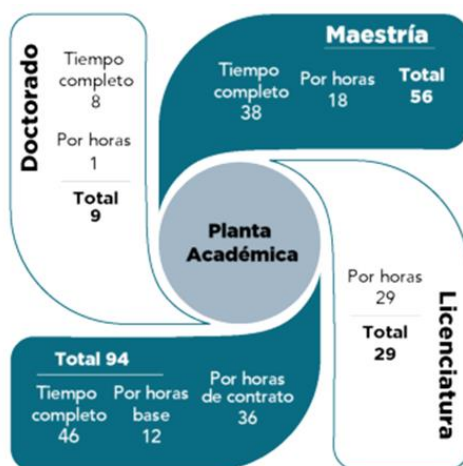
Doctorado
Tiempo completo
8
Por horas
1
Total
9

Maestría
Tiempo completo
38
Por horas
18
Total
56

Planta Académica

Por horas
29
Total
29
Licenciatura

Total 94
Tiempo completo
46
Por horas base
12
Por horas de contrato
36